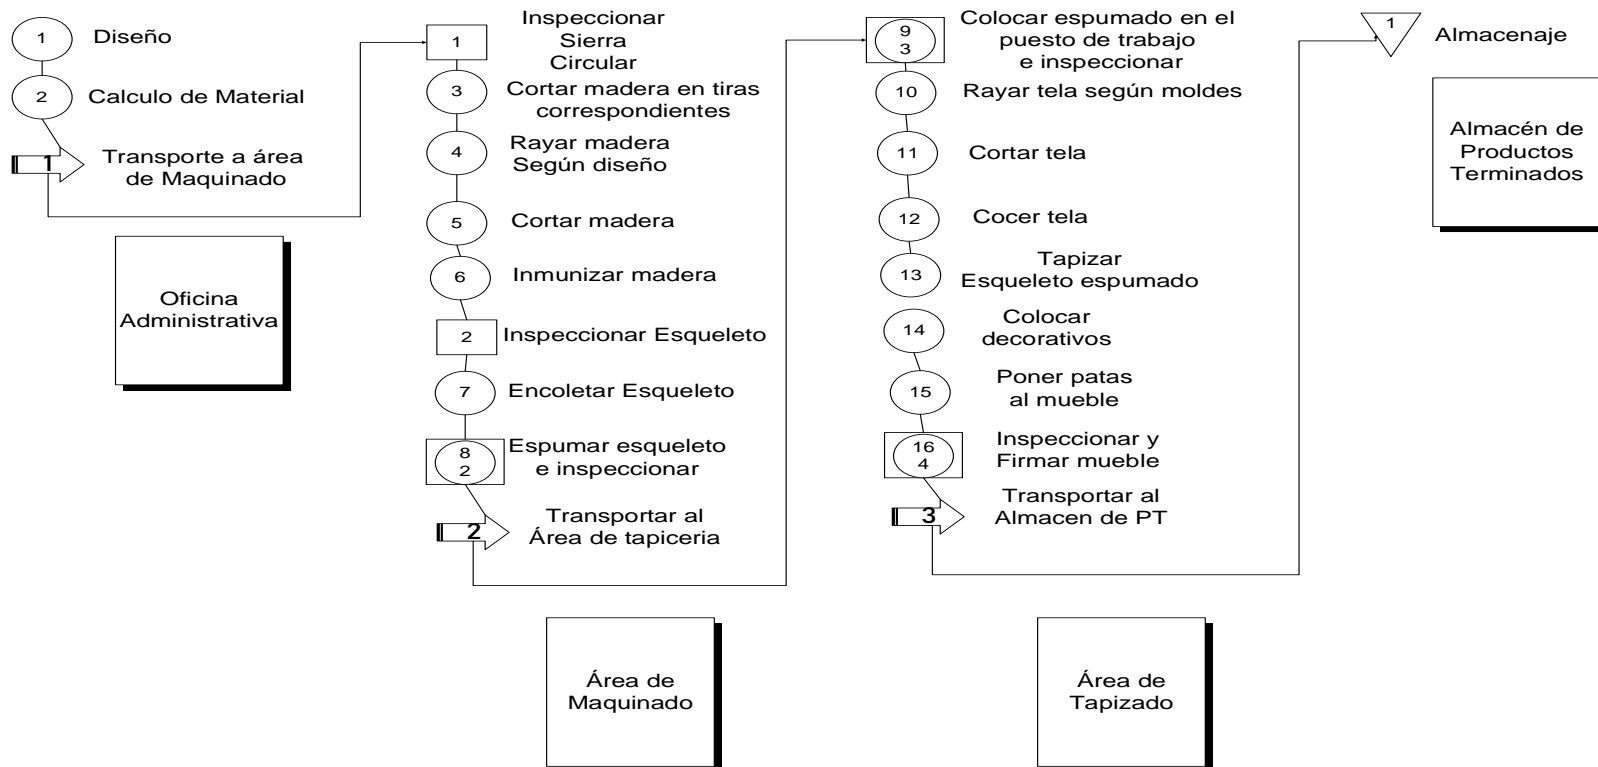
1 Diseño

2 Calculo de Material

1 Transporte a área de Maquinado

Oficina Administrativa

1 Inspeccionar Sierra Circular

3 Cortar madera en tiras correspondientes

4 Rayar madera Según diseño

5 Cortar madera

6 Inmunizar madera

2 Inspeccionar Esqueleto

7 Encoletar Esqueleto

8 2 Espumar esqueleto e inspeccionar

2 Transportar al Área de tapiceria

Área de Maquinado

9 3 Colocar espumado en el puesto de trabajo e inspeccionar

10 Rayar tela según moldes

11 Cortar tela

12 Cocer tela

13 Tapizar Esqueleto espumado

14 Colocar decorativos

15 Poner patas al mueble

16 4 Inspeccionar y Firmar mueble

3 Transportar al Almacen de PT

Área de Tapizado

1 Almacenaje

Almacén de Productos Terminados